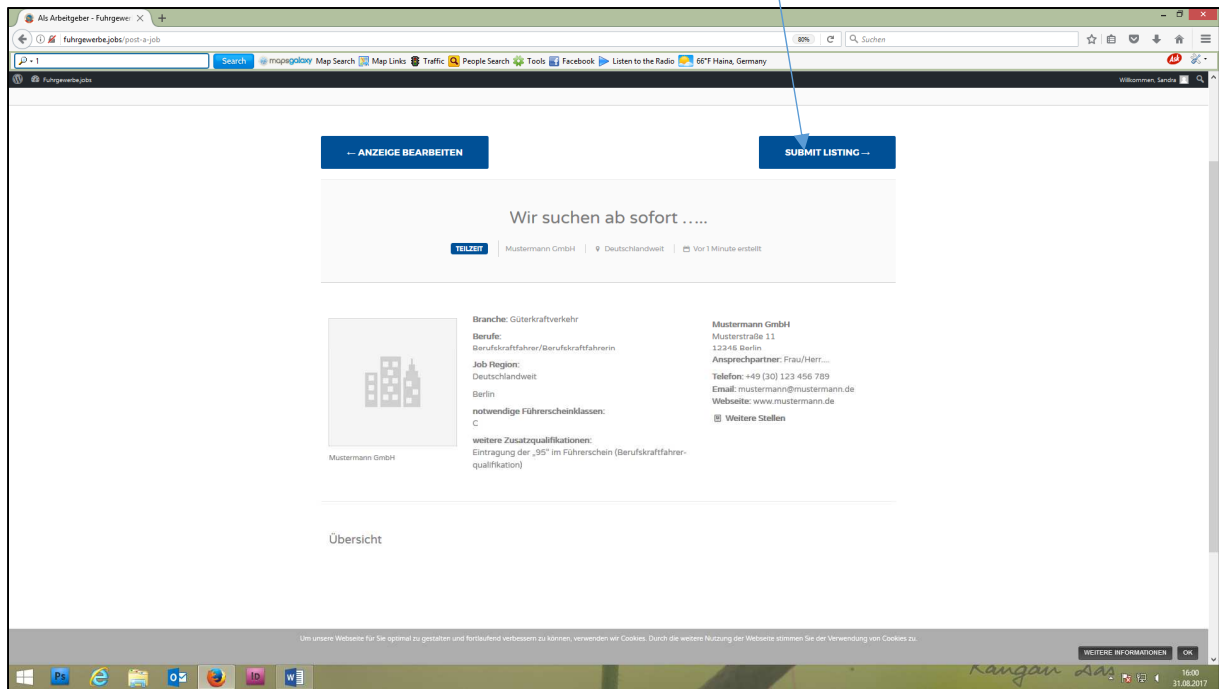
Als Arbeitgeber - Fuhrgewer ×

fuhrgewerbe.jobs/post-a-job

80%

Suchen

Search

mapsgalaxy Map Search Map Links Traffic People Search Tools Facebook Listen to the Radio 66°F Haina, Germany

Fuhrgewerbe.jobs

Willkommen, Sandra

← ANZEIGE BEARBEITEN

SUBMIT LISTING →

Wir suchen ab sofort …..

TEILZEIT Mustermann GmbH Deutschlandweit Vor 1 Minute erstellt

Mustermann GmbH

Branche: Güterkraftverkehr

Berufe:
Berufskraftfahrer/Berufskraftfahrerin

Job Region:
Deutschlandweit

Berlin

notwendige Führerscheinklassen:
C

weitere Zusatzqualifikationen:
Eintragung der „95" im Führerschein (Berufskraftfahrerqualifikation)

Mustermann GmbH
Musterstraße 11
12345 Berlin
Ansprechpartner: Frau/Herr....

Telefon: +49 (30) 123 456 789
Email: mustermann@mustermann.de
Webseite: www.mustermann.de

Weitere Stellen

Übersicht

Um unsere Webseite für Sie optimal zu gestalten und fortlaufend verbessern zu können, verwenden wir Cookies. Durch die weitere Nutzung der Webseite stimmen Sie der Verwendung von Cookies zu.

WEITERE INFORMATIONEN OK

16:00
31.08.2017